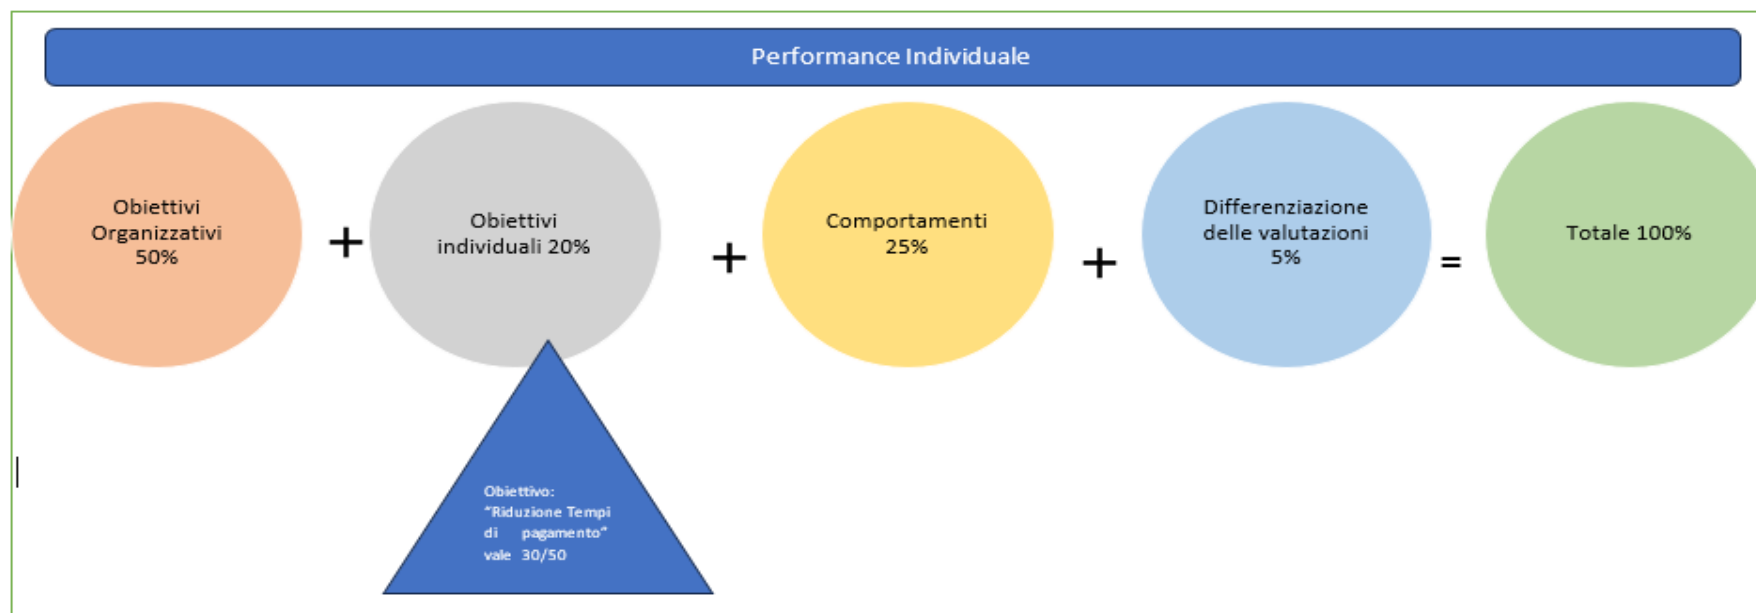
Performance Individuale

Obiettivi Organizzativi 50%

+

Obiettivi individuali 20%

+

Comportamenti 25%

+

Differenziazione delle valutazioni 5%

=

Totale 100%

Obiettivo: "Riduzione Tempi di pagamento" vale 30/50